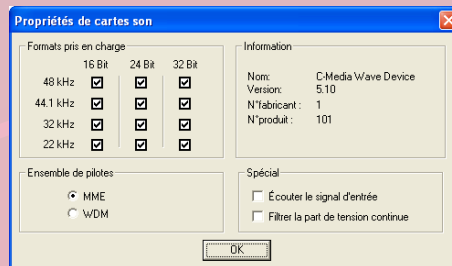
Propriétés de cartes son

Formats pris en charge

| | 16 Bit | 24 Bit | 32 Bit |
|---|---|---|---|
| 48 kHz | ☑ | ☑ | ☑ |
| 44.1 kHz | ☑ | ☑ | ☑ |
| 32 kHz | ☑ | ☑ | ☑ |
| 22 kHz | ☑ | ☑ | ☑ |

Information

Nom: C-Media Wave Device
Version: 5.10
N°fabricant : 1
N°produit : 101

Ensemble de pilotes

MME
WDM

Spécial

Écouter le signal d'entrée
Filtrer la part de tension continue

OK